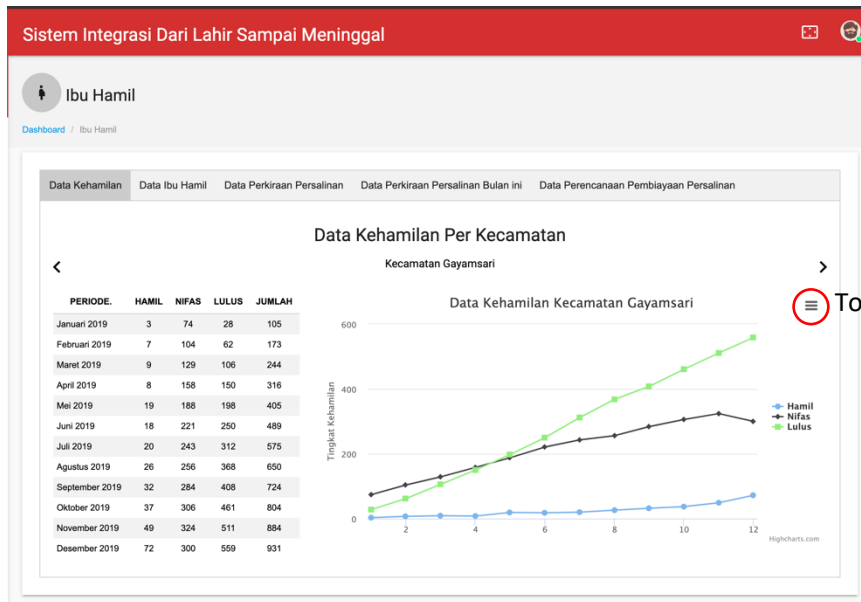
Sistem Integrasi Dari Lahir Sampai Meninggal

Ibu Hamil

Dashboard / Ibu Hamil

Data Kehamilan | Data Ibu Hamil | Data Perkiraan Persalinan | Data Perkiraan Persalinan Bulan ini | Data Perencanaan Pembiayaan Persalinan

Data Kehamilan Per Kecamatan

Kecamatan Gayamsari

| PERIODE. | HAMIL | NIFAS | LULUS | JUMLAH |
|---|---|---|---|---|
| Januari 2019 | 3 | 74 | 28 | 105 |
| Februari 2019 | 7 | 104 | 62 | 173 |
| Maret 2019 | 9 | 129 | 106 | 244 |
| April 2019 | 8 | 158 | 150 | 316 |
| Mei 2019 | 19 | 188 | 198 | 405 |
| Juni 2019 | 18 | 221 | 250 | 489 |
| Juli 2019 | 20 | 243 | 312 | 575 |
| Agustus 2019 | 26 | 256 | 368 | 650 |
| September 2019 | 32 | 284 | 408 | 724 |
| Oktober 2019 | 37 | 306 | 461 | 804 |
| November 2019 | 49 | 324 | 511 | 884 |
| Desember 2019 | 72 | 300 | 559 | 931 |

Data Kehamilan Kecamatan Gayamsari

To

600
400
200
0
Tingkat Kehamilan
2 4 6 8 10 12

Hamil
Nifas
Lulus

Highcharts.com